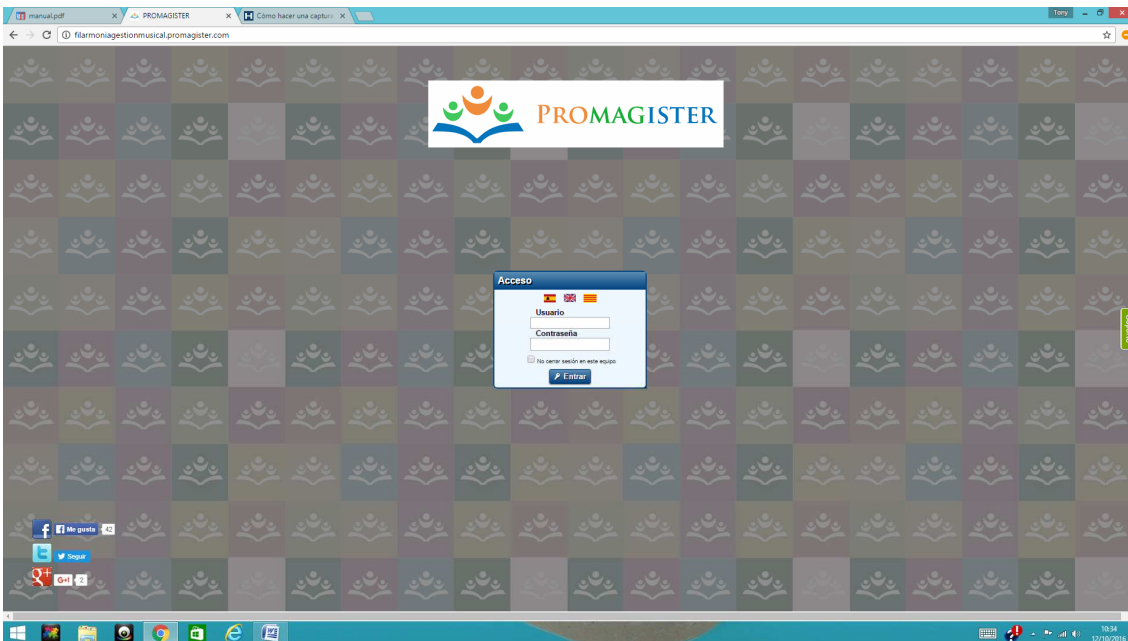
manual.pdf ×
PROMAGISTER ×
Cómo hacer una captura ×
Tony

filarmoniagestionmusical.promagister.com

PROMAGISTER

Acceso
Usuario
Contraseña
No cerrar sesión en este equipo
Entrar

Me gusta 43
Seguir
G+1 2

10:34
12/10/2016